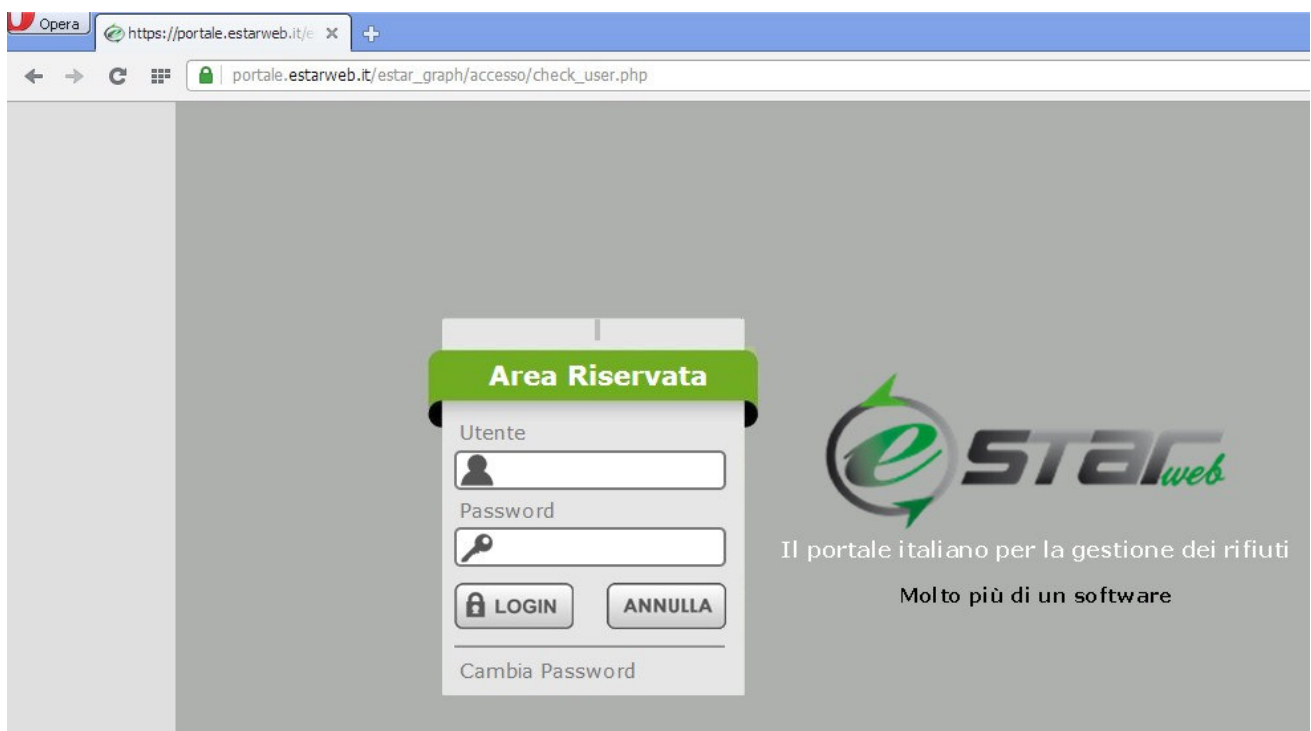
Opera
https://portale.estarweb.it/e
portale.estarweb.it/estar_graph/accesso/check_user.php

Area Riservata
Utente
Password
LOGIN
ANNULLA
Cambia Password

eSTARweb
Il portale italiano per la gestione dei rifiuti
Molto più di un software